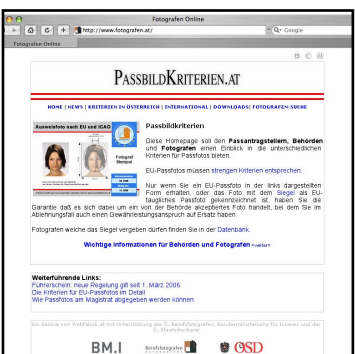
Fotografen Online

http://www.fotografen.at/

Google

Fotografen Online

PASSBILDKRITERIEN.AT

HOME | NEWS | KRITERIEN IN ÖSTERREICH | INTERNATIONAL | DOWNLOADS | FOTOGRAFEN-SUCHE

Ausweisfoto nach EU und ICAO

Fotograf Muster

Passbildkriterien

Diese Homepage soll den Passantragstellern, Behörden und Fotografen einen Einblick in die unterschiedlichen Kriterien für Passfotos bieten.

EU-Passfotos müssen strengen Kriterien entsprechen.

Nur wenn Sie ein EU-Passfoto in der links dargestellten Form erhalten, oder das Foto mit dem Siegel als EU-taugliches Passfoto gekennzeichnet ist, haben Sie die Garantie daß es sich dabei um ein von der Behörde akzeptiertes Foto handelt, bei dem Sie im Ablehnungsfall auch einen Gewährleistungsanspruch auf Ersatz haben.

Fotografen welche das Siegel vergeben dürfen finden Sie in der Datenbank.

Wichtige Informationen für Behörden und Fotografen »weiter»

Weiterführende Links:
Führerschein: neue Regelung gilt seit 1. März 2006
Die Kriterien für EU-Passfotos im Detail
Wie Passfotos am Magistrat abgegeben werden können

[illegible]

BM.I

ÖSD